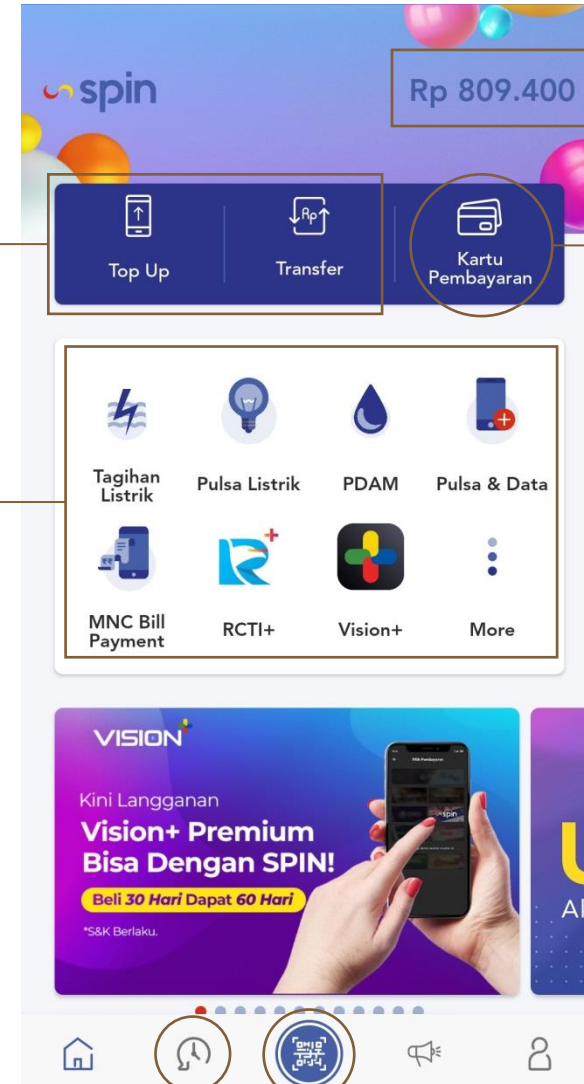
spin

Rp 809.400

Top Up

Transfer

Kartu Pembayaran

Tagihan Listrik

Pulsa Listrik

PDAM

Pulsa & Data

MNC Bill Payment

RCTI+

Vision+

More

VISION+

Kini Langganan

Vision+ Premium Bisa Dengan SPIN!

Beli 30 Hari Dapat 60 Hari

*S&K Berlaku.

A